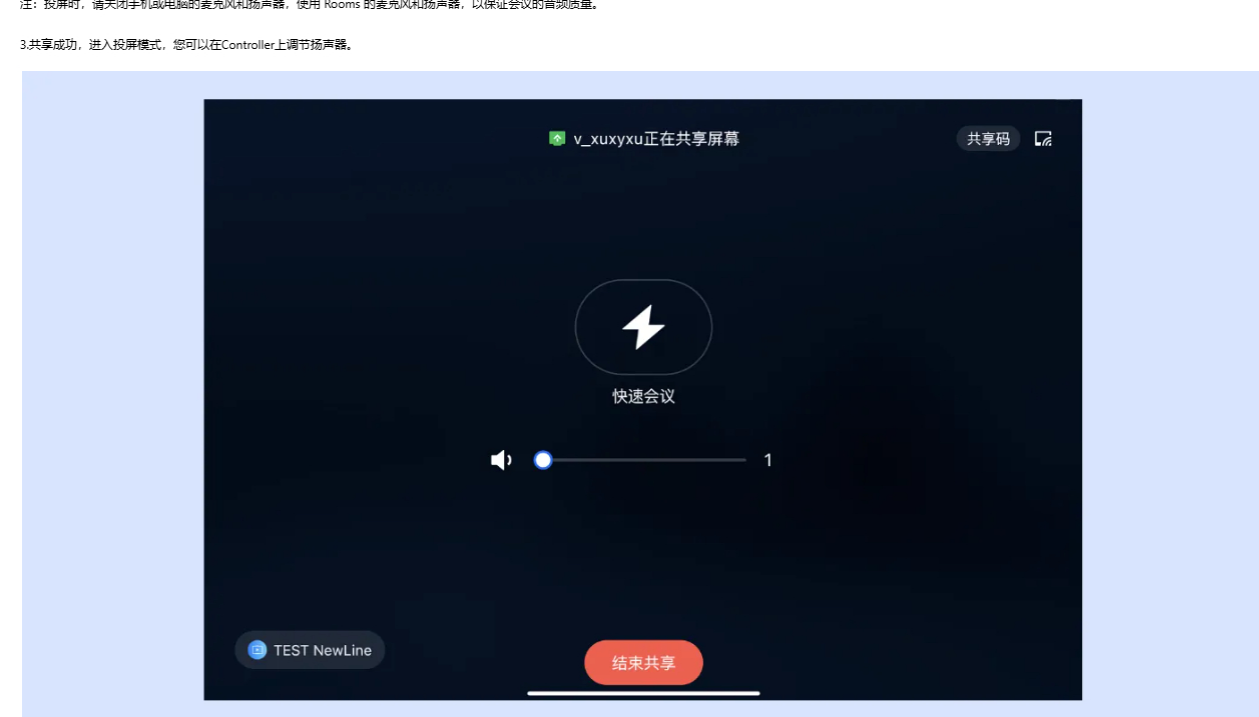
注：投屏时，请关闭手机或电脑的麦克风和扬声器，使用 Rooms 的麦克风和扬声器，以保证会议的音频质量。

3.共享成功，进入投屏模式，您可以在Controller上调节扬声器。

v_xuxyxu正在共享屏幕

共享码

快速会议

1

TEST NewLine

结束共享